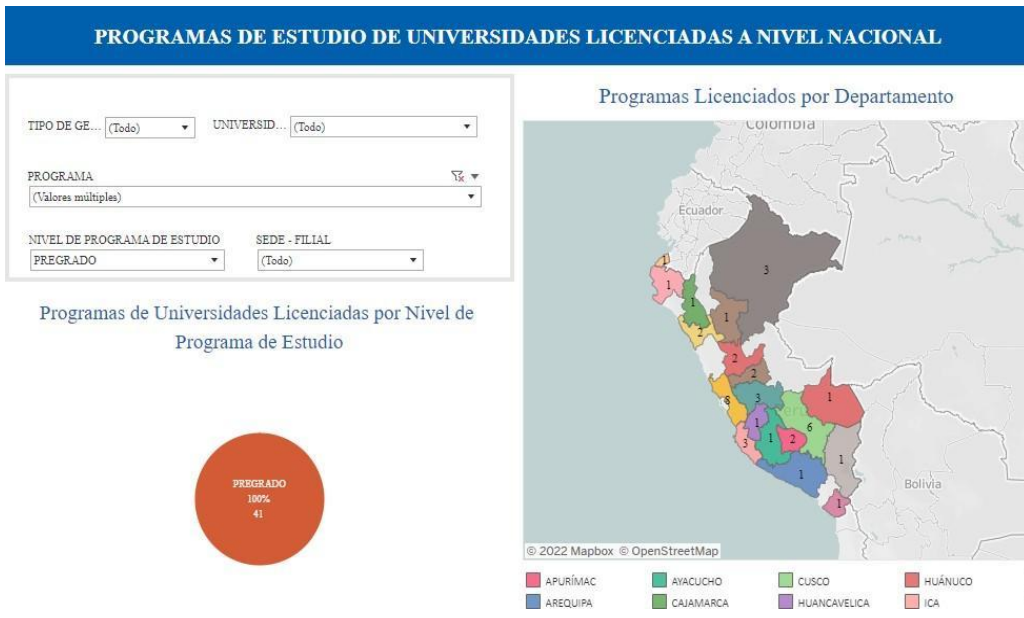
PROGRAMAS DE ESTUDIO DE UNIVERSIDADES LICENCIADAS A NIVEL NACIONAL

TIPO DE GE... (Todo)
UNIVERSID... (Todo)

PROGRAMA
(Valores múltiples)

NIVEL DE PROGRAMA DE ESTUDIO
PREGRADO

SEDE - FILIAL
(Todo)

Programas de Universidades Licenciadas por Nivel de Programa de Estudio

PREGRADO
100%
41

Programas Licenciados por Departamento

Colombia
Ecuador
Perú
Bolivia

1
1
1
3
2
1
2
2
8
3
1
3
1
2
6
1
1
1
1
1

© 2022 Mapbox © OpenStreetMap

APURÍMAC
AYACUCHO
CUSCO
HUÁNUCO
AREQUIPA
CAJAMARCA
HUANCAVELICA
ICA